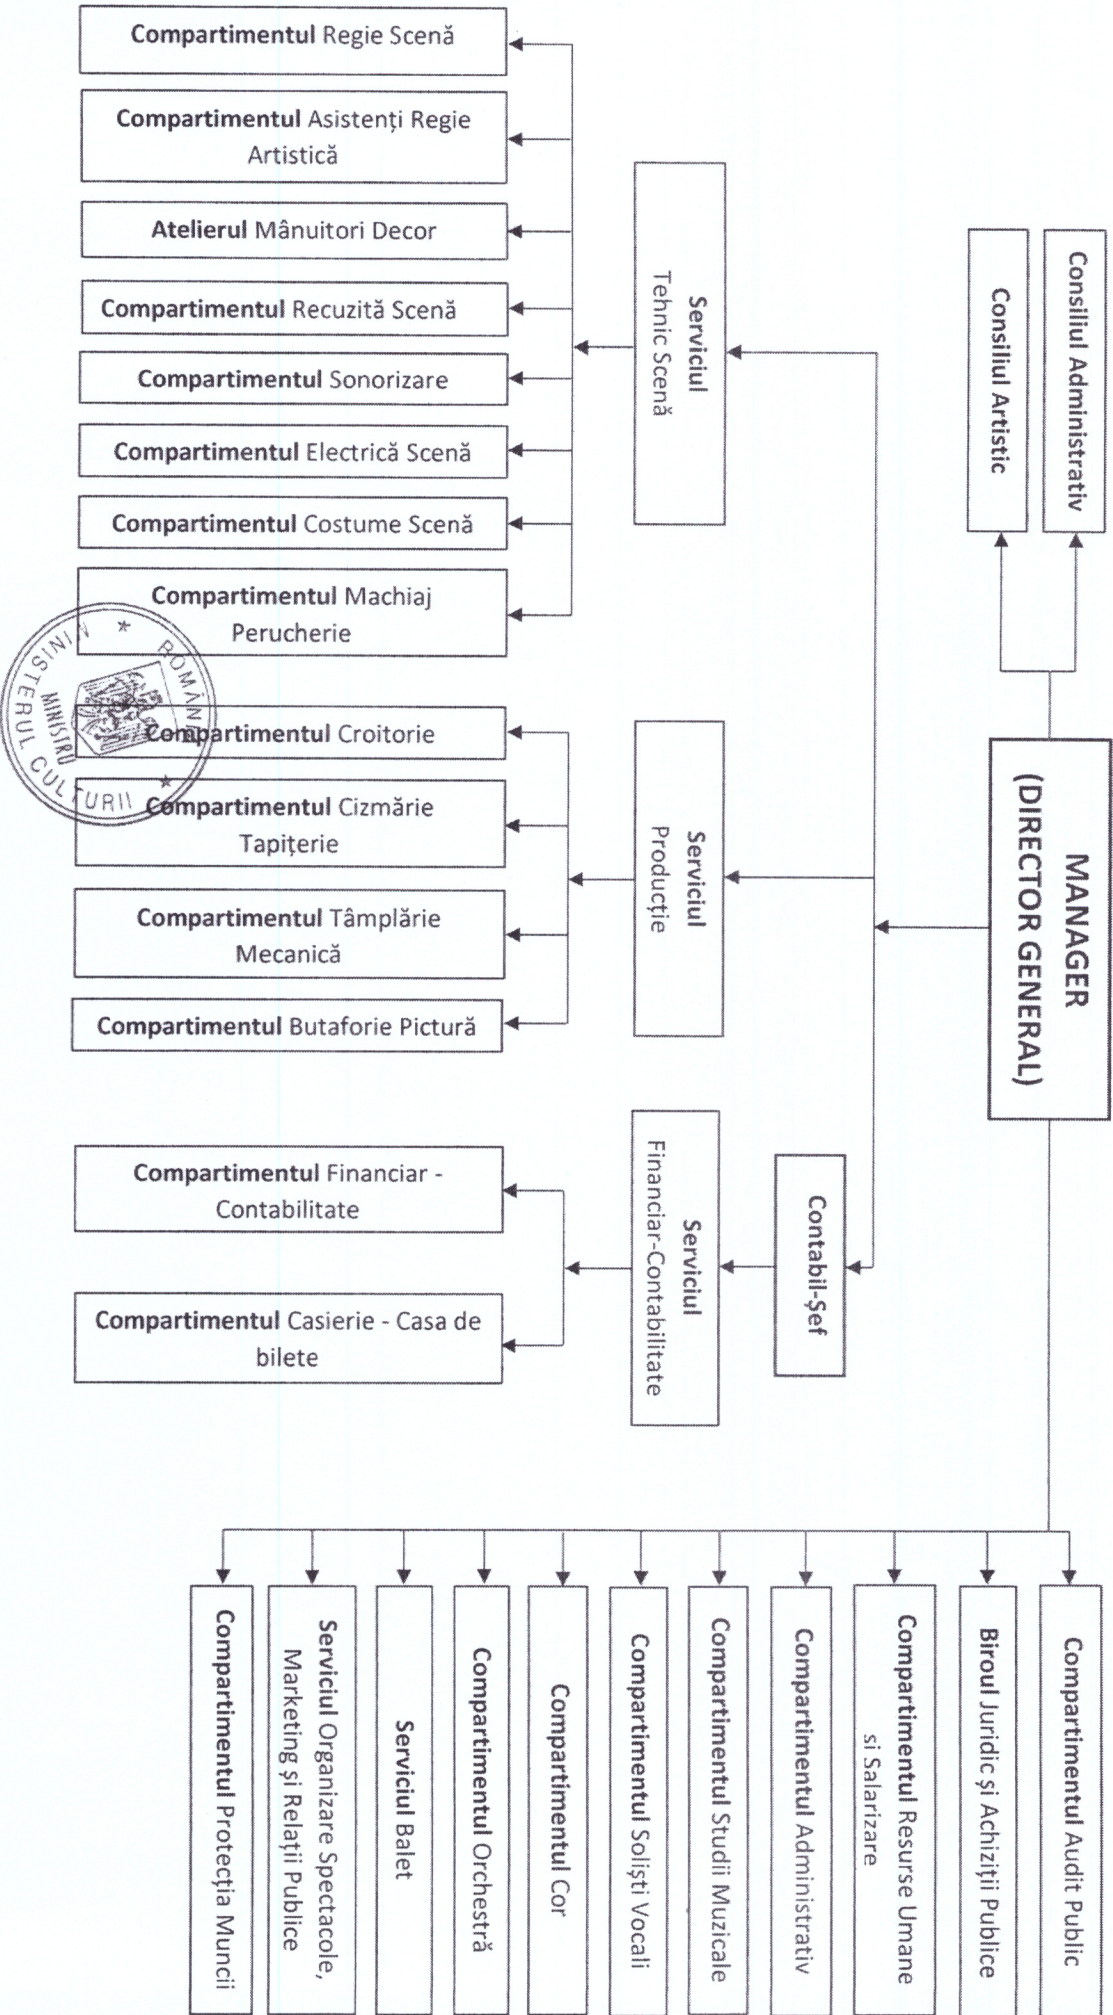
MANAGER
(DIRECTOR GENERAL)

Consiliul Administrativ

Consiliul Artistic

Serviciul
Tehnic Scenă

Compartimentul Regie Scenă

Compartimentul Asistenți Regie Artistică

Atelierul Mânuitori Decor

Compartimentul Recuzită Scenă

Compartimentul Sonorizare

Compartimentul Electrică Scenă

Compartimentul Costume Scenă

Compartimentul Machiaj Perucherie

Serviciul
Producție

Compartimentul Croitorie

Compartimentul Cizmărie Tapițerie

Compartimentul Tâmplărie Mecanică

Compartimentul Butaforie Pictură

Contabil-Șef

Serviciul
Financiar-Contabilitate

Compartimentul Financiar - Contabilitate

Compartimentul Casierie - Casa de bilete

Compartimentul Audit Public

Biroul Juridic și Achiziții Publice

Compartimentul Resurse Umane și Salarizare

Compartimentul Administrativ

Compartimentul Studii Muzicale

Compartimentul Soliști Vocali

Compartimentul Cor

Compartimentul Orchestră

Serviciul Balet

Serviciul Organizare Spectacole, Marketing și Relații Publice

Compartimentul Protecția Muncii

ROMÂNIA * MINISTERUL CULTURII * MINISTRU